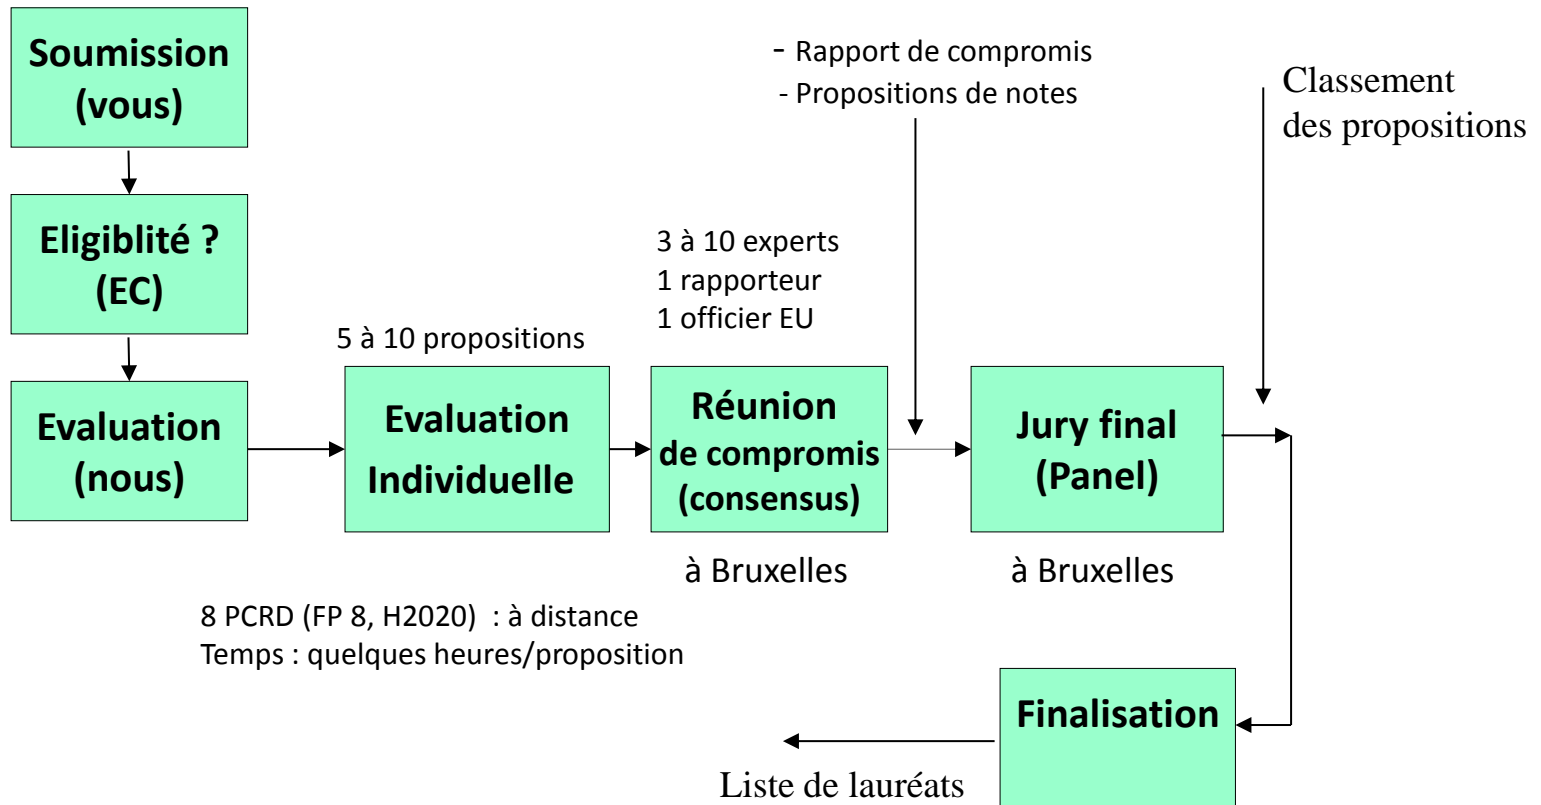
Soumission (vous)

Eligiblité ? (EC)

Evaluation (nous)

5 à 10 propositions

Evaluation Individuelle

8 PCRD (FP 8, H2020) : à distance
Temps : quelques heures/proposition

3 à 10 experts
1 rapporteur
1 officier EU

Réunion de compromis (consensus)

à Bruxelles

- Rapport de compromis
- Propositions de notes

Jury final (Panel)

à Bruxelles

Classement des propositions

Finalisation

Liste de lauréats